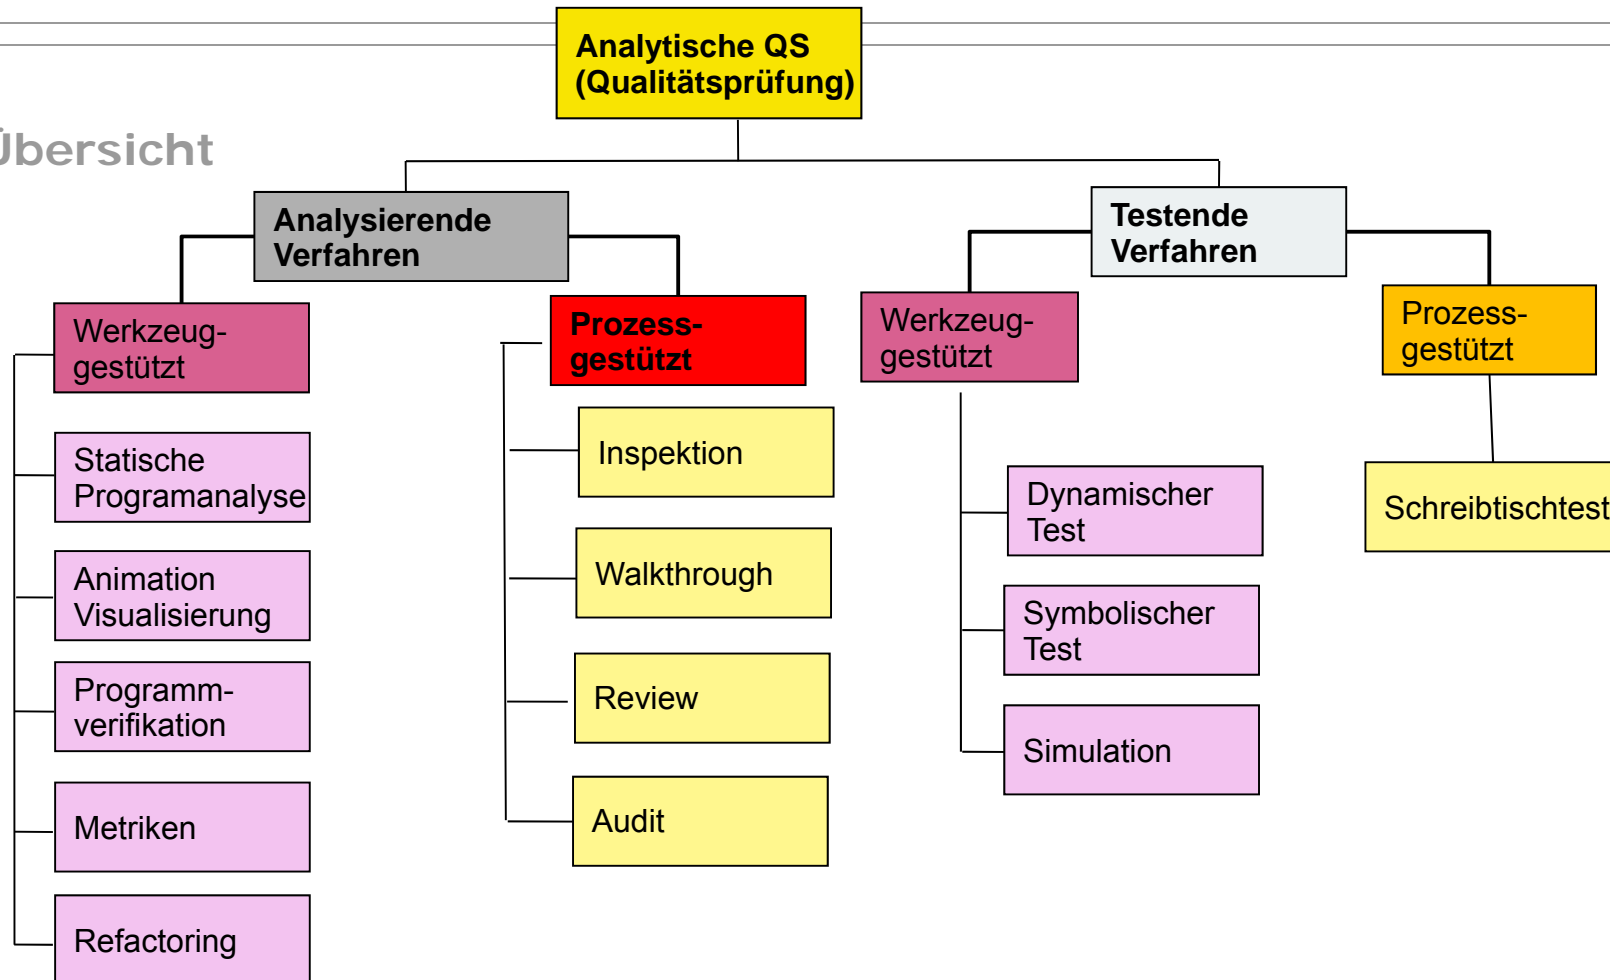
Analytische QS
(Qualitätsprüfung)

Jbersicht

Analysierende Verfahren

Testende Verfahren

Werkzeug-gestützt

Prozess-gestützt

Werkzeug-gestützt

Prozess-gestützt

Statische Programanalyse

Animation Visualisierung

Programm-verifikation

Metriken

Refactoring

Inspektion

Walkthrough

Review

Audit

Dynamischer Test

Symbolischer Test

Simulation

Schreibtischtest